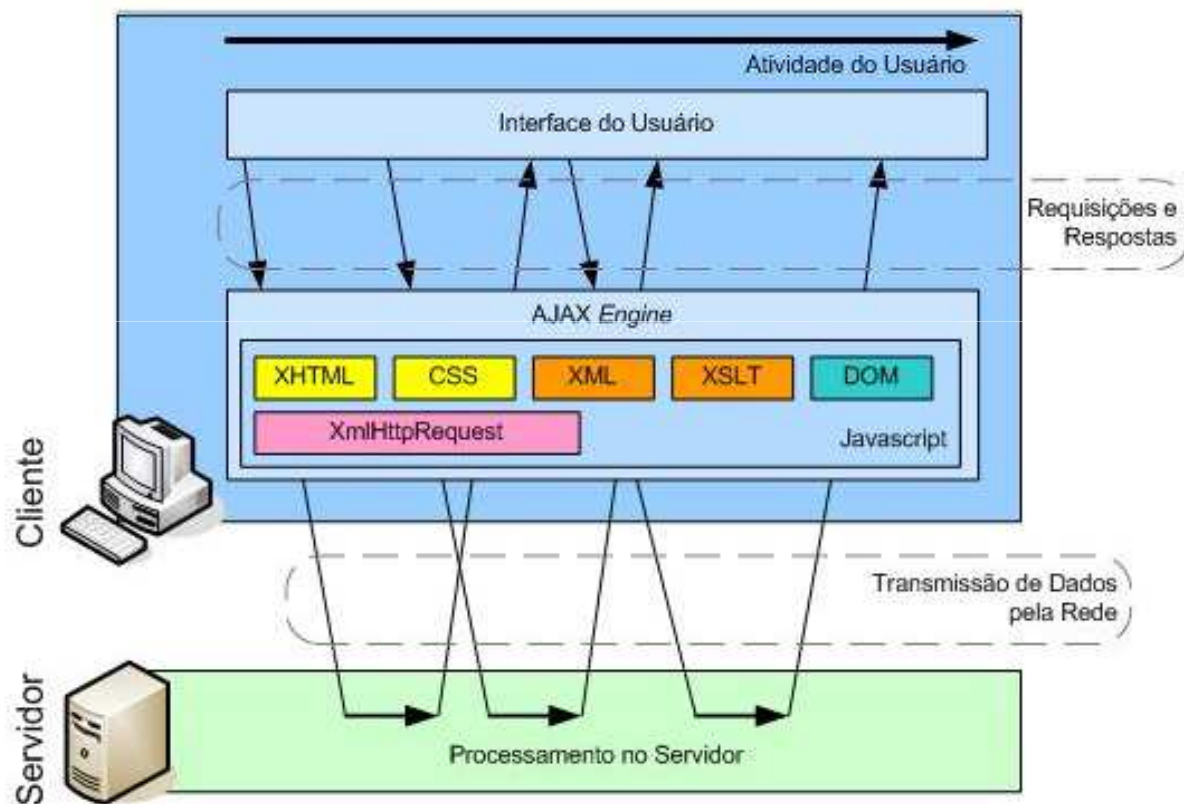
Atividade do Usuário

Interface do Usuário

Requisições e Respostas

AJAX *Engine*

XHTML

CSS

XML

XSLT

DOM

XmlHttpRequest

Javascript

Cliente

Transmissão de Dados pela Rede

Servidor

Processamento no Servidor